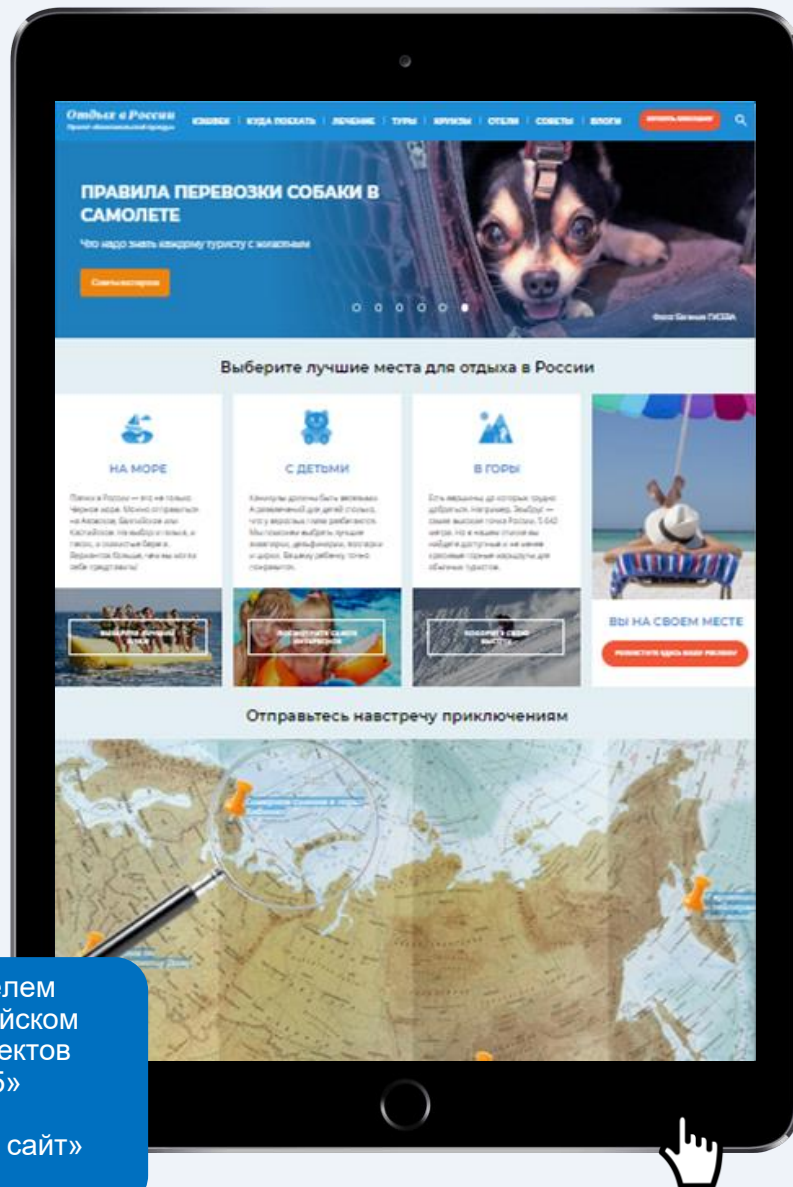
Отдых в России
Проект «Комсомольской правды»

КЭШБЕК | КУДА ПОЕХАТЬ | ЛЕЧЕНИЕ | ТУРЫ | КРУИЗЫ | ОТЕЛИ | СОВЕТЫ | БЛОГИ

ПРАВИЛА ПЕРЕВОЗКИ СОБАКИ В САМОЛЕТЕ

Что надо знать каждому туристу с животным

Смотреть подробнее

Фото: Евгения ГУСЕВА

Выберите лучшие места для отдыха в России

НА МОРЕ

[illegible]

С ДЕТЬМИ

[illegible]

В ГОРЫ

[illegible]

ВЫ НА СВОЕМ МЕСТЕ

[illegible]

Отправьтесь навстречу приключениям

елем
йском
ектов
б»

сайт»